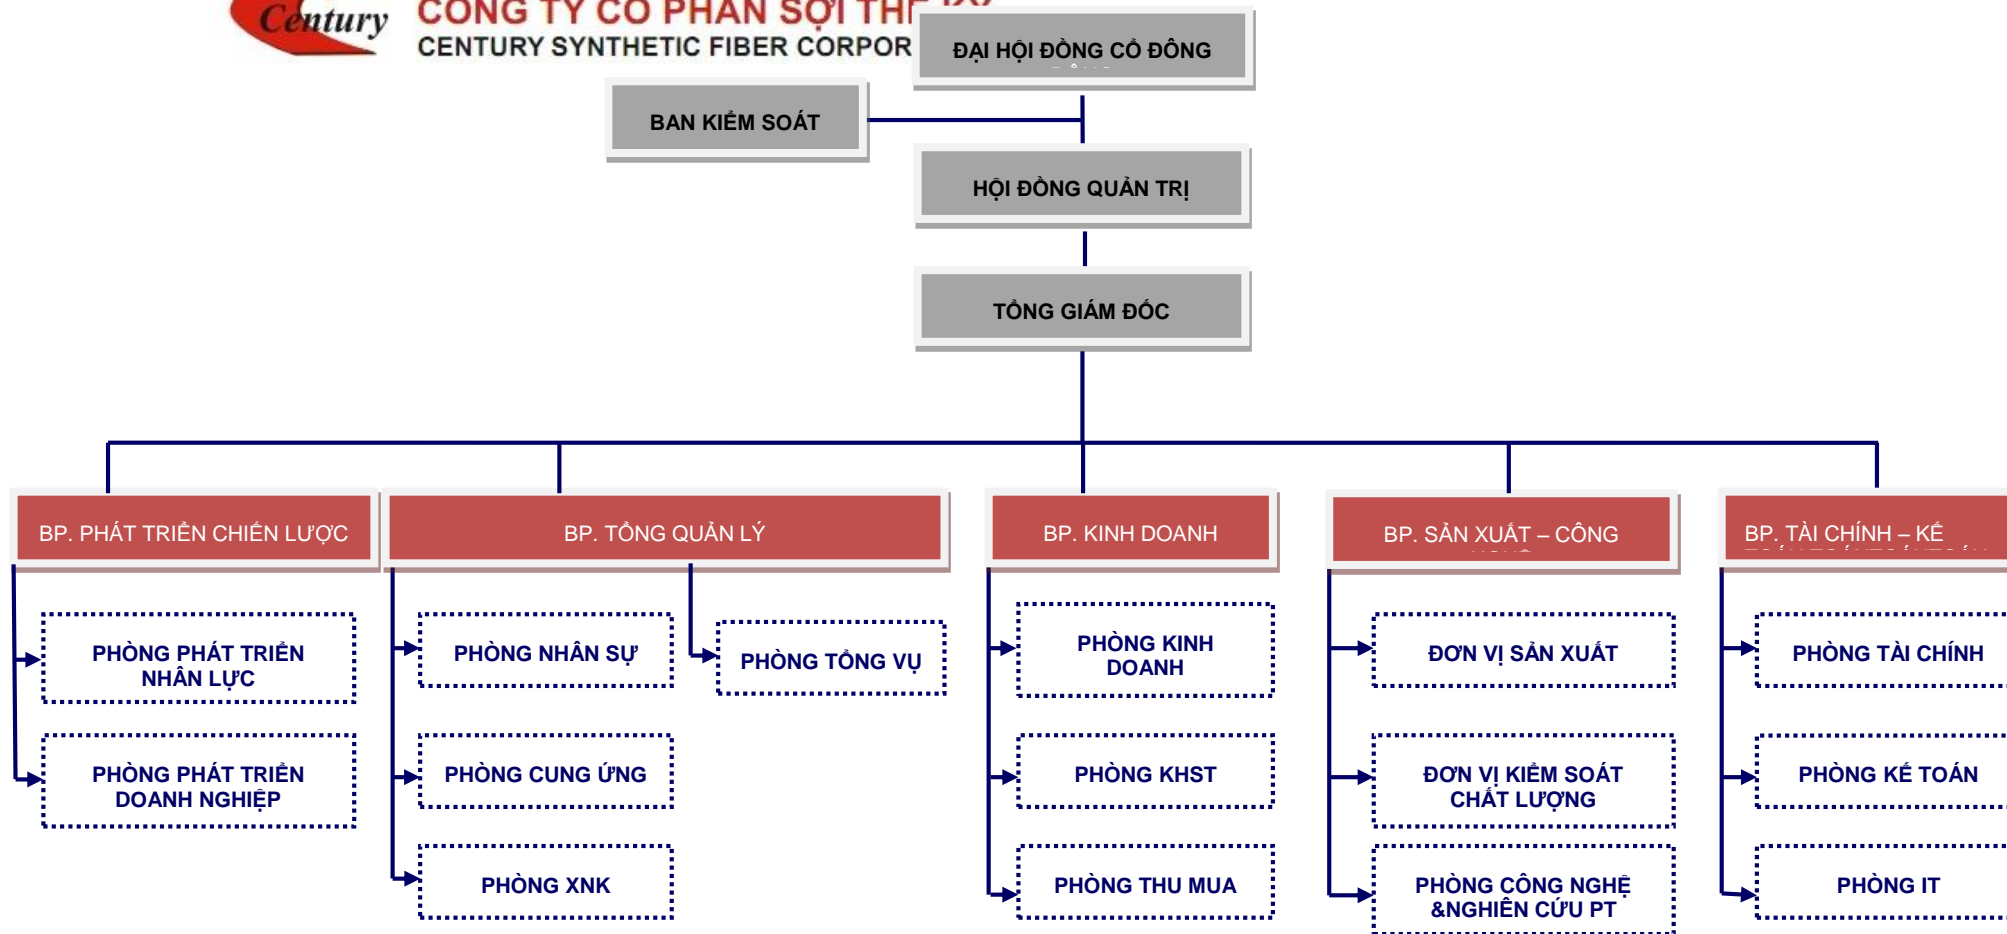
Century

CÔNG TY CỔ PHẦN SỢI THẾ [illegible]
CENTURY SYNTHETIC FIBER CORPOR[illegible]

ĐẠI HỘI ĐỒNG CỔ ĐÔNG

BAN KIỂM SOÁT

HỘI ĐỒNG QUẢN TRỊ

TỔNG GIÁM ĐỐC

BP. PHÁT TRIỂN CHIẾN LƯỢC

PHÒNG PHÁT TRIỂN NHÂN LỰC

PHÒNG PHÁT TRIỂN DOANH NGHIỆP

BP. TỔNG QUẢN LÝ

PHÒNG NHÂN SỰ

PHÒNG TỔNG VỤ

PHÒNG CUNG ỨNG

PHÒNG XNK

BP. KINH DOANH

PHÒNG KINH DOANH

PHÒNG KHST

PHÒNG THU MUA

BP. SẢN XUẤT – CÔNG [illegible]

ĐƠN VỊ SẢN XUẤT

ĐƠN VỊ KIỂM SOÁT CHẤT LƯỢNG

PHÒNG CÔNG NGHỆ &NGHIÊN CỨU PT

BP. TÀI CHÍNH – KẾ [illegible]

PHÒNG TÀI CHÍNH

PHÒNG KẾ TOÁN

PHÒNG IT